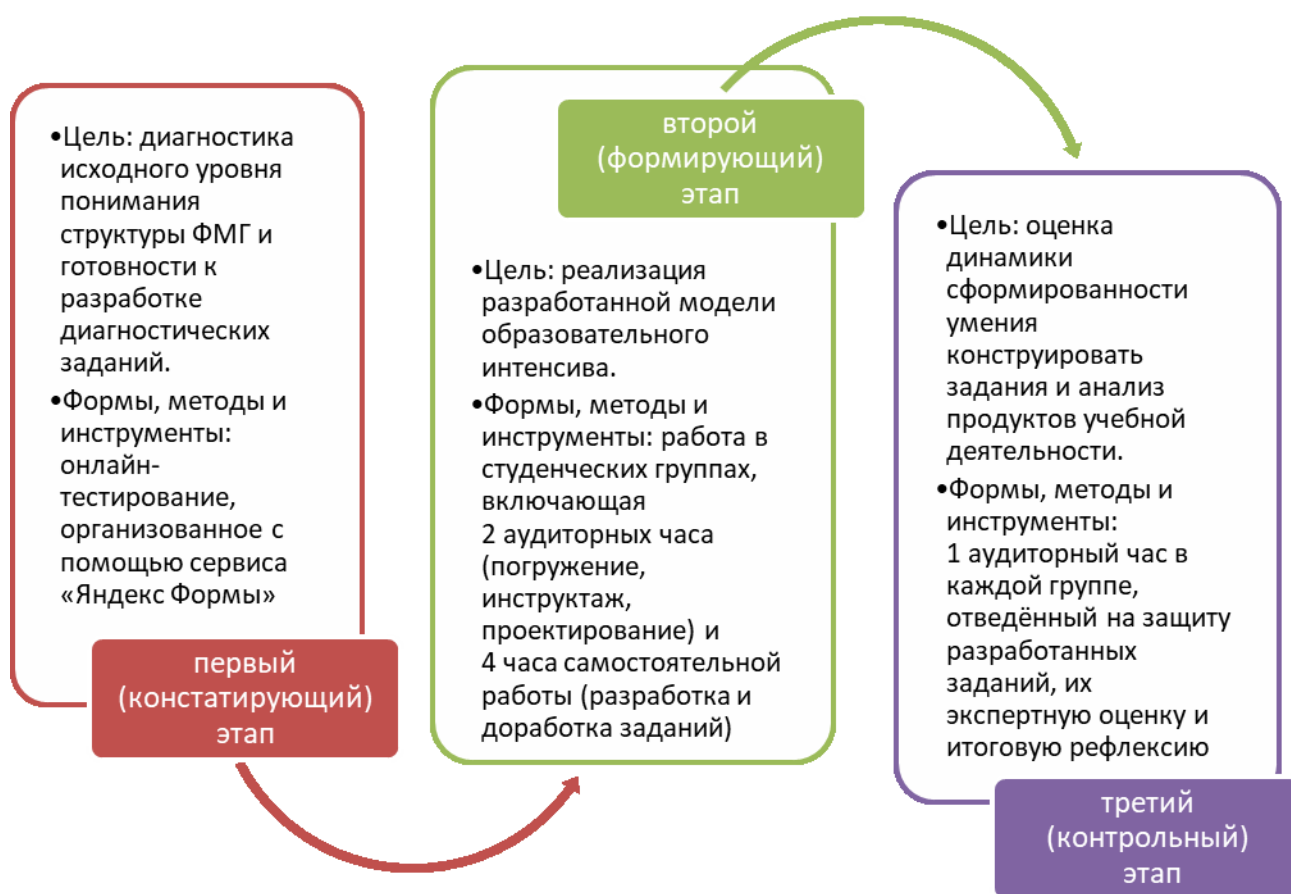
•Цель: диагностика исходного уровня понимания структуры ФМГ и готовности к разработке диагностических заданий.

•Формы, методы и инструменты: онлайн-тестирование, организованное с помощью сервиса «Яндекс Формы»

первый (констатирующий) этап

второй (формирующий) этап

•Цель: реализация разработанной модели образовательного интенсива.

•Формы, методы и инструменты: работа в студенческих группах, включающая 2 аудиторных часа (погружение, инструктаж, проектирование) и 4 часа самостоятельной работы (разработка и доработка заданий)

•Цель: оценка динамики сформированности умения конструировать задания и анализ продуктов учебной деятельности.

•Формы, методы и инструменты: 1 аудиторный час в каждой группе, отведённый на защиту разработанных заданий, их экспертную оценку и итоговую рефлексию

третий (контрольный) этап